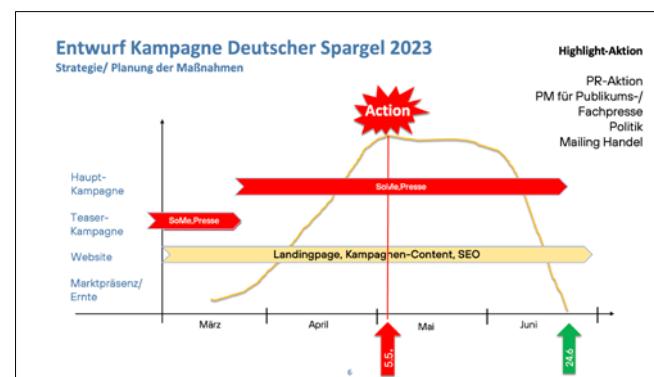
Entwurf Kampagne Deutscher Spargel 2023
Strategie/ Planung der Maßnahmen

Highlight-Aktion

PR-Aktion
PM für Publikums-/ Fachpresse
Politik
Mailing Handel

Action

Haupt-Kampagne
SoMe,Presse

Teaser-Kampagne
SoMe,Presse

Website
Landingpage, Kampagnen-Content, SEO

Marktpräsenz/ Ernte

März
April
Mai
Juni

5.5.
24.6

6